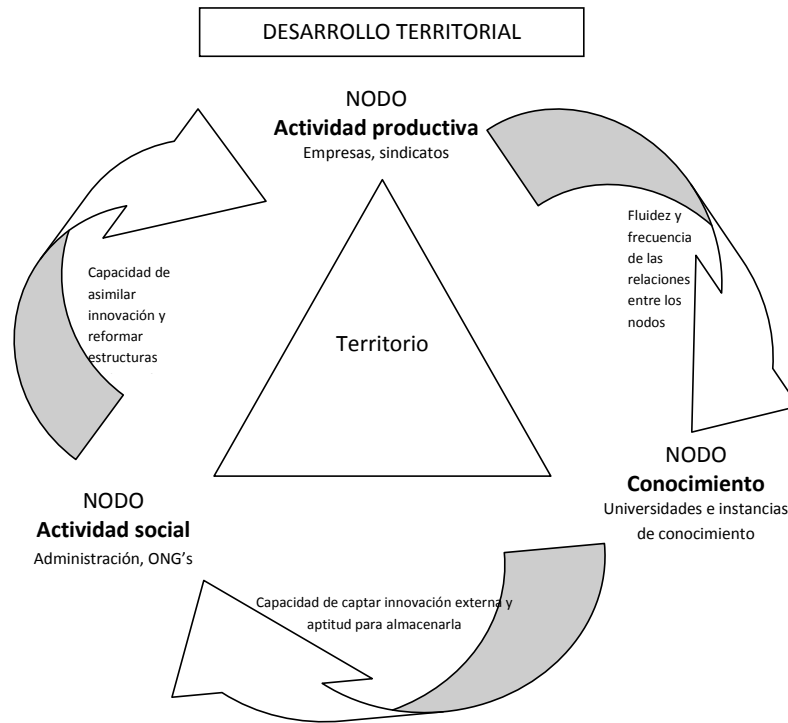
DESARROLLO TERRITORIAL

NODO
**Actividad productiva**
Empresas, sindicatos

Fluidez y frecuencia de las relaciones entre los nodos

Capacidad de asimilar innovación y reformar estructuras

Territorio

NODO
**Conocimiento**
Universidades e instancias de conocimiento

NODO
**Actividad social**
Administración, ONG's

Capacidad de captar innovación externa y aptitud para almacenarla